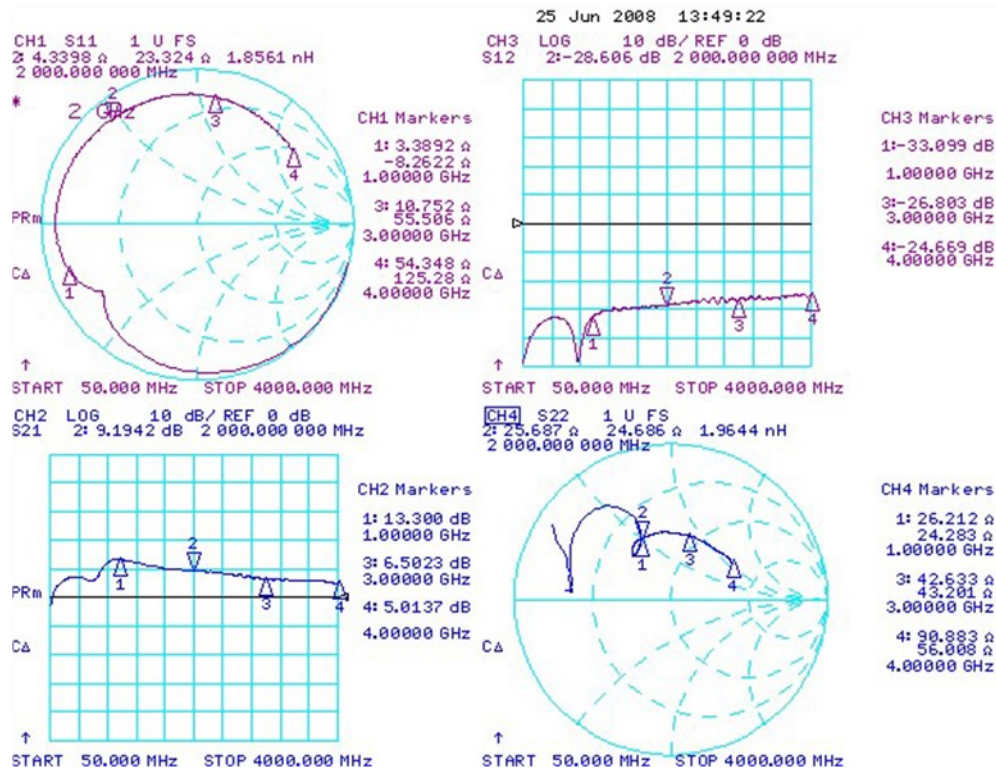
25 Jun 2008 13:49:22

CH1 S11 1 U FS
2: 4.3398 Ω 23.324 Ω 1.8561 nH
2 000.000 000 MHz

*

2 GHz

2

3

4

1

PRm

CΔ

↑

START 50.000 MHz STOP 4000.000 MHz

CH1 Markers

1: 3.3892 Ω
-8.2622 Ω
1.00000 GHz

3: 10.752 Ω
55.506 Ω
3.00000 GHz

4: 54.348 Ω
125.28 Ω
4.00000 GHz

CH3 LOG 10 dB/ REF 0 dB
S12 2:-28.606 dB 2 000.000 000 MHz

CΔ

2

1

3

4

↑

START 50.000 MHz STOP 4000.000 MHz

CH3 Markers

1:-33.099 dB
1.00000 GHz

3:-26.803 dB
3.00000 GHz

4:-24.669 dB
4.00000 GHz

CH2 LOG 10 dB/ REF 0 dB
S21 2: 9.1942 dB 2 000.000 000 MHz

2

1

3

4

PRm

CΔ

↑

START 50.000 MHz STOP 4000.000 MHz

CH2 Markers

1: 13.300 dB
1.00000 GHz

3: 6.5023 dB
3.00000 GHz

4: 5.0137 dB
4.00000 GHz

CH4 S22 1 U FS
2: 25.687 Ω 24.686 Ω 1.9644 nH
2 000.000 000 MHz

2

1

3

4

CΔ

↑

START 50.000 MHz STOP 4000.000 MHz

CH4 Markers

1: 26.212 Ω
24.283 Ω
1.00000 GHz

3: 42.633 Ω
43.201 Ω
3.00000 GHz

4: 90.883 Ω
56.008 Ω
4.00000 GHz